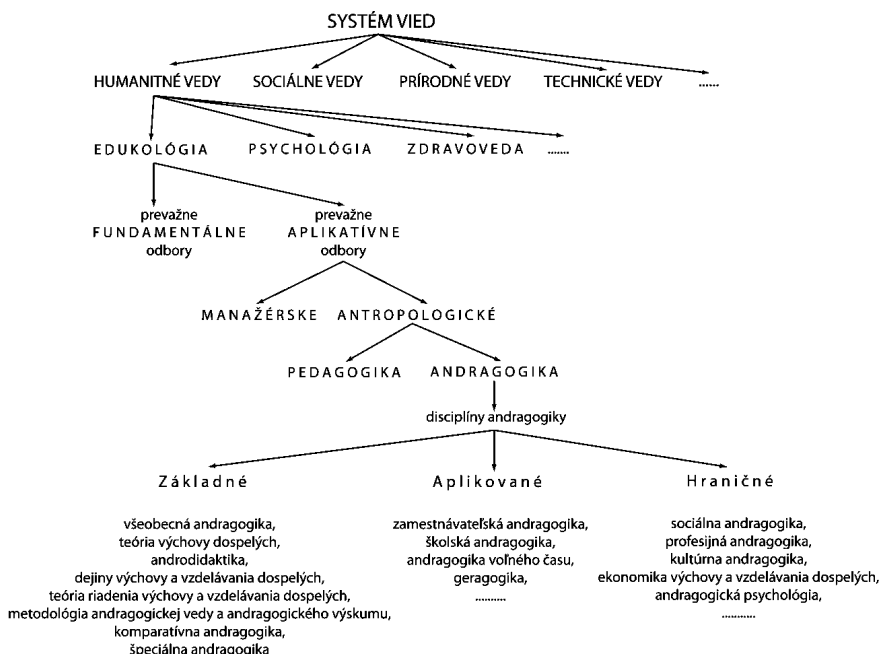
SYSTÉM VIED

HUMANITNÉ VEDY SOCIÁLNE VEDY PRÍRODNÉ VEDY TECHNICKÉ VEDY ......

EDUKOLÓGIA PSYCHOLÓGIA ZDRAVOVEDA .......

prevažne FUNDAMENTÁLNE odbory

prevažne APLIKATÍVNE odbory

MANAŽÉRSKE ANTROPOLOGICKÉ

PEDAGOGIKA ANDRAGOGIKA

disciplíny andragogiky

Základné

všeobecná andragogika, teória výchovy dospelých, androdidaktika, dejiny výchovy a vzdelávania dospelých, teória riadenia výchovy a vzdelávania dospelých, metodológia andragogickej vedy a andragogického výskumu, komparatívna andragogika, špeciálna andragogika

Aplikované

zamestnávateľská andragogika, školská andragogika, andragogika voľného času, geragogika, ..........

Hraničné

sociálna andragogika, profesijná andragogika, kultúrna andragogika, ekonomika výchovy a vzdelávania dospelých, andragogická psychológia, ...........